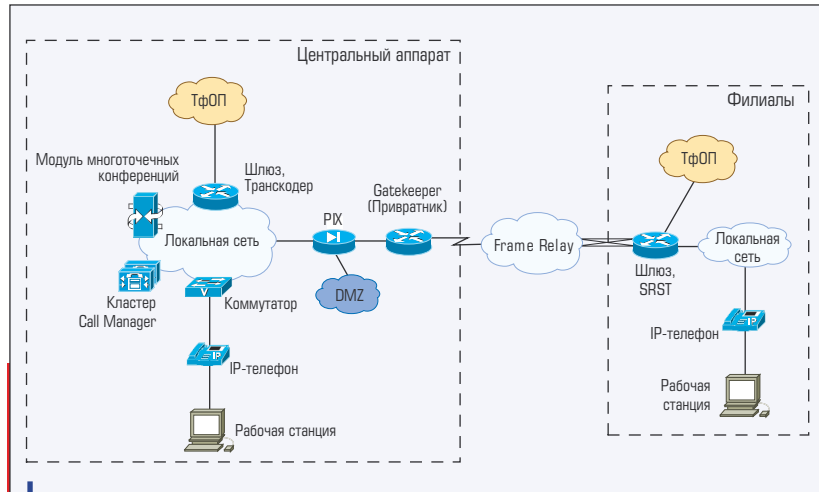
Центральный аппарат

ТфОП

Модуль многоточечных конференций

Шлюз, Транскодер

Gatekeeper (Привратник)

PIX

Локальная сеть

DMZ

Кластер Call Manager

Коммутатор

IP-телефон

Рабочая станция

Frame Relay

Филиалы

ТфОП

Локальная сеть

Шлюз, SRST

IP-телефон

Рабочая станция